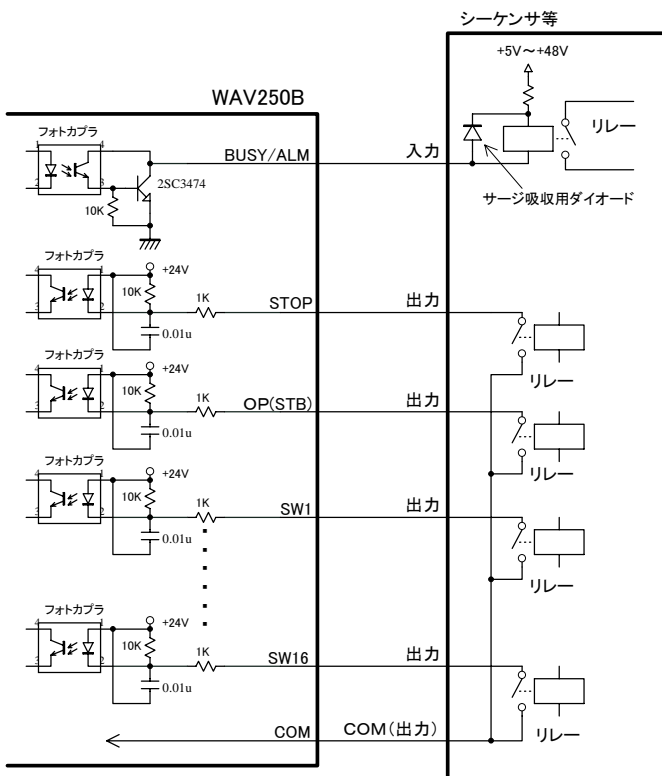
シーケンサ等

+5V～+48V

WAV250B

フォトカプラ

BUSY/ALM

入力

リレー

2SC3474

10K

サージ吸収用ダイオード

フォトカプラ

+24V

10K

1K

STOP

出力

0.01u

フォトカプラ

+24V

10K

1K

OP(STB)

出力

リレー

0.01u

フォトカプラ

+24V

10K

1K

SW1

出力

リレー

0.01u

リレー

フォトカプラ

+24V

10K

1K

SW16

出力

0.01u

COM

COM(出力)

リレー